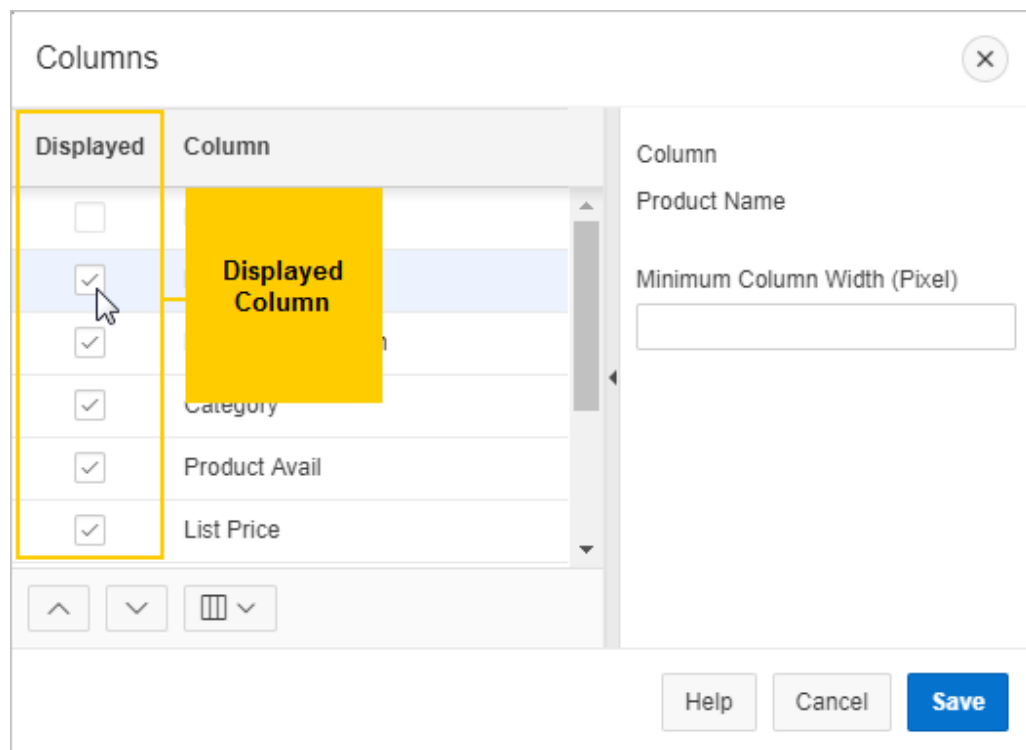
Columns

| Displayed | Column |
|---|---|
| | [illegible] |
| | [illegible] |
| | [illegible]n |
| | Category |
| | Product Avail |
| | List Price |

Displayed Column

Column

Product Name

Minimum Column Width (Pixel)

Help Cancel Save